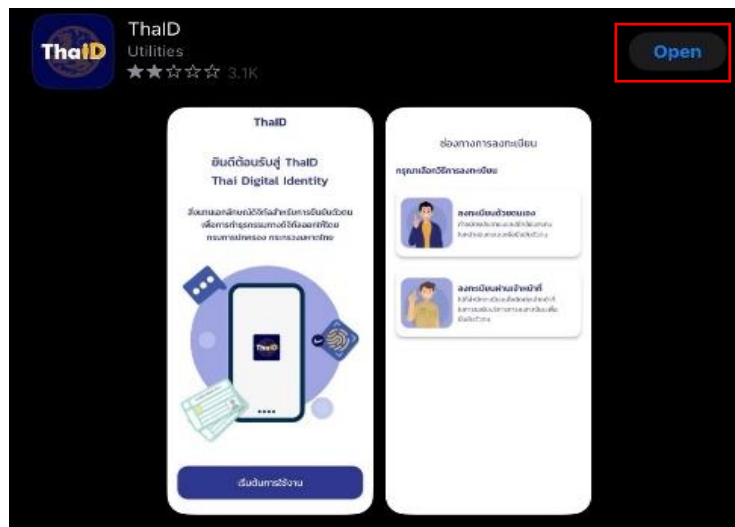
ThaID

ThaiD
Utilities
★★☆☆☆ 3.1K

Open

ThaID

ยินดีต้อนรับสู่ ThaID
Thai Digital Identity

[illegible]

ThaID

เริ่มต้นการใช้งาน

ช่องทางการลงทะเบียน

กรุณาเลือกวิธีการลงทะเบียน

ลงทะเบียนด้วยตนเอง
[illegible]

ลงทะเบียนผ่านเจ้าหน้าที่
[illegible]